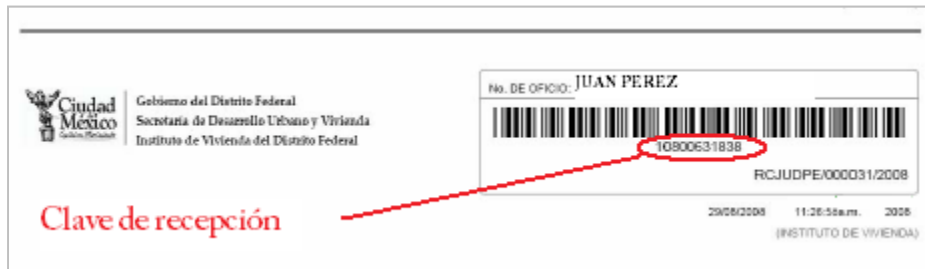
Ciudad de México
Capital en Movimiento

Gobierno del Distrito Federal
Secretaría de Desarrollo Urbano y Vivienda
Instituto de Vivienda del Distrito Federal

No. DE OFICIO: JUAN PEREZ

10800631838

RCJUDPE/000031/2008

29/08/2008 11:26:56a.m. 2008
(INSTITUTO DE VIVIENDA)

Clave de recepción